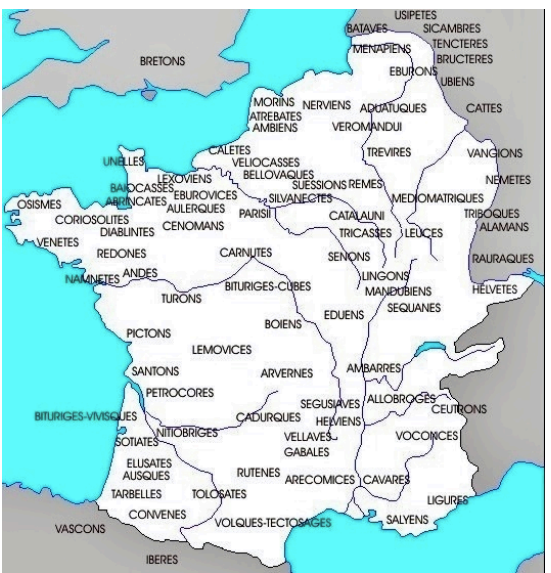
USIPETES
BATAVES
SICAMBRES
MENAPIENS
TENCTERES
BRUCTERES
BRETONS
EBURONS
UBIENS
CATTES
MORINS
NERVIENS
ADUATUQUES
ATREBATES
AMBIENS
VEROMANDUI
TREVIRES
VANGIONS
UNELLES
CALETES
VELIOCASSES
BELLOVAQUES
LEXOVIENS
SUESSIONS
REMES
MEDIOMATRIQUES
NEMETES
OSISMES
BAIOCASSES
ABRINCATES
EBUROVICES
SILVANECTES
TRIBOQUES
CORIOSOLITES
AULERQUES
PARISII
CATALAUNI
ALAMANS
DIABLINTES
CENOMANS
TRICASSES
LEUCES
VENETES
REDONES
CARNUTES
SENONS
RAURAQUES
NAMNETES
ANDES
LINGONS
MANDUBIENS
HELVETES
TURONS
BITURIGES-CUBES
EDUENS
SEQUANES
BOIENS
PICTONS
LEMOVICES
AMBARRES
SANTONS
ARVERNES
PETROCORES
SEGUSIAVES
ALLOBROGES
CEUTRONS
BITURIGES-VIVISQUES
CADURQUES
HELVIENS
SOTIATES
NITIOBRIGES
VELLAVES
VOCONCES
GABALES
ELUSATES
AUSQUES
RUTENES
ARECOMICES
CAVARES
TARBELLES
TOLOSATES
LIGURES
SALYENS
CONVENES
VASCONS
VOLQUES-TECTOSAGES
IBERES